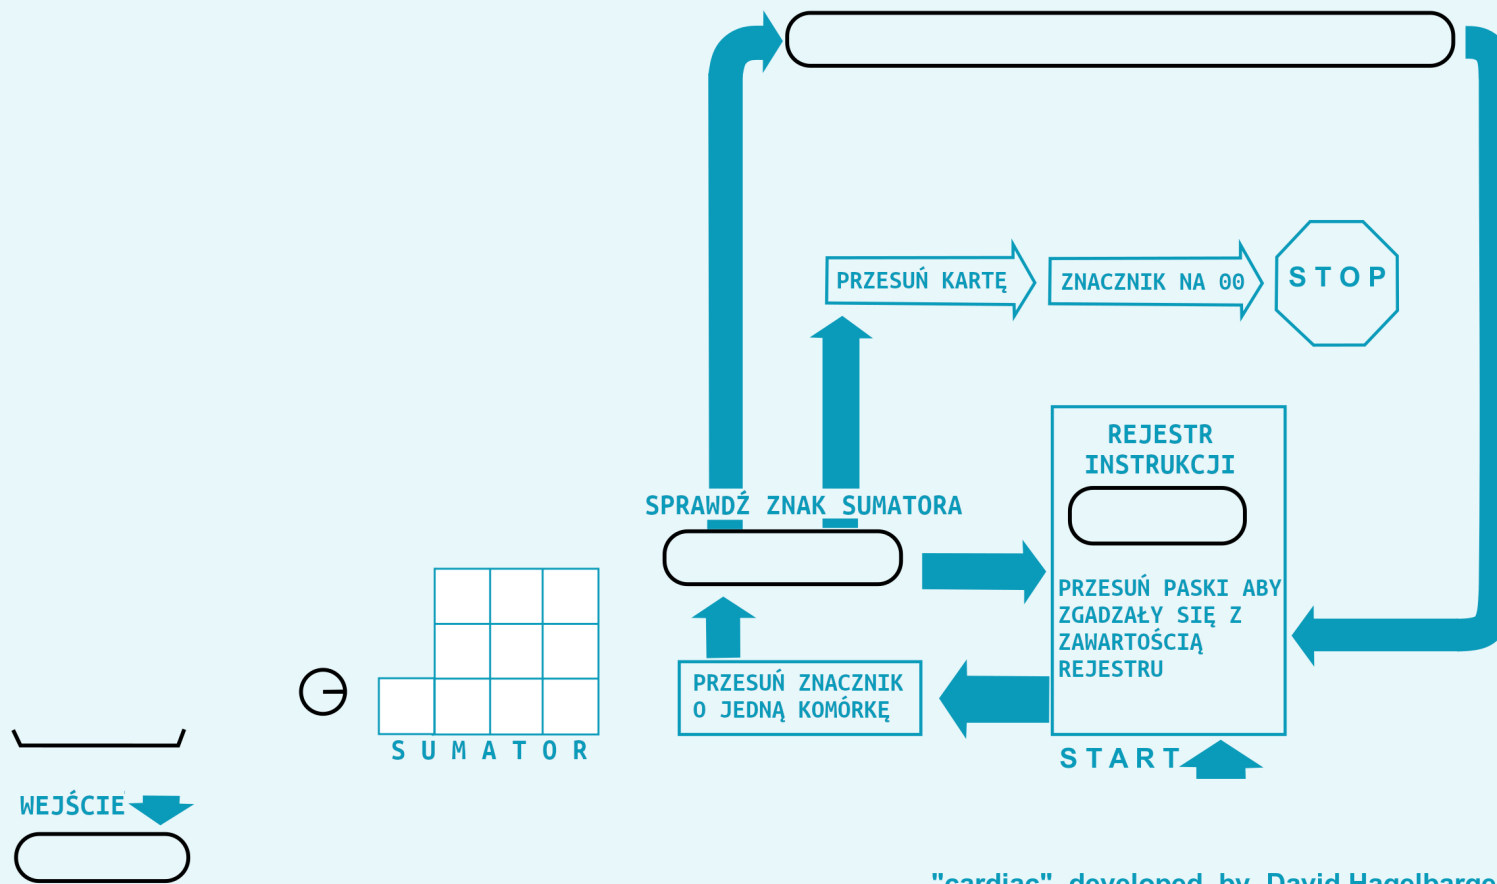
PRZESUŃ KARTĘ

ZNACZNIK NA 00

STOP

REJESTR INSTRUKCJI

SPRAWDŹ ZNAK SUMATORA

PRZESUŃ PASKI ABY ZGADZAŁY SIĘ Z ZAWARTOŚCIĄ REJESTRU

PRZESUŃ ZNACZNIK O JEDNĄ KOMÓRKĘ

S U M A T O R

START

WEJŚCIE

"cardiac" developed by David Hagelbarge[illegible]